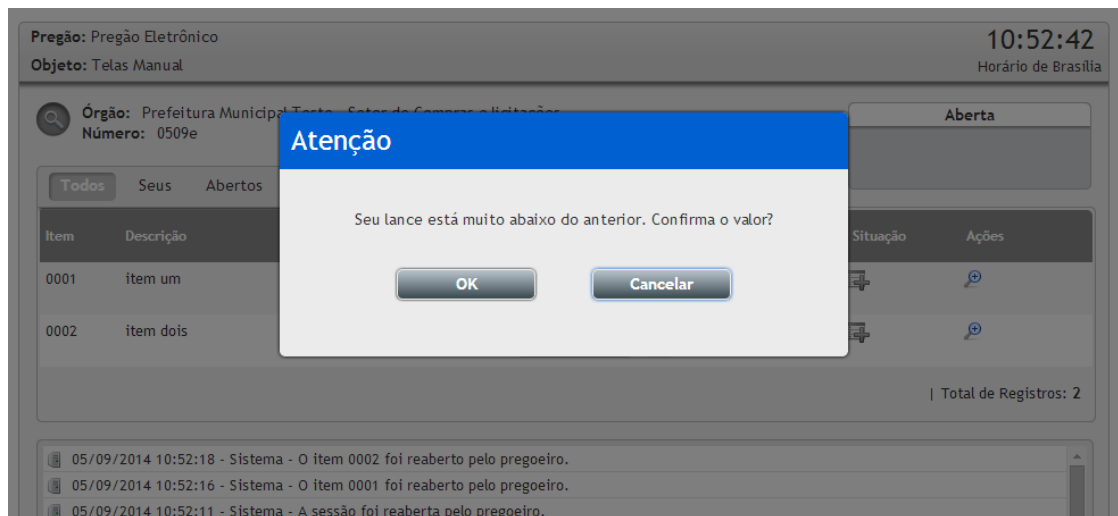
**Pregão:** Pregão Eletrônico
**Objeto:** Telas Manual

10:52:42
Horário de Brasília

**Órgão:** Prefeitura Municipal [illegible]
**Número:** 0509e

Aberta

Todos Seus Abertos

| Item | Descrição | Situação | Ações |
|---|---|---|---|
| 0001 | item um | | |
| 0002 | item dois | | |

| Total de Registros: 2

Atenção

Seu lance está muito abaixo do anterior. Confirma o valor?

OK Cancelar

05/09/2014 10:52:18 - Sistema - O item 0002 foi reaberto pelo pregoeiro.
05/09/2014 10:52:16 - Sistema - O item 0001 foi reaberto pelo pregoeiro.
05/09/2014 10:52:11 - Sistema - A sessão foi reaberta pelo pregoeiro.